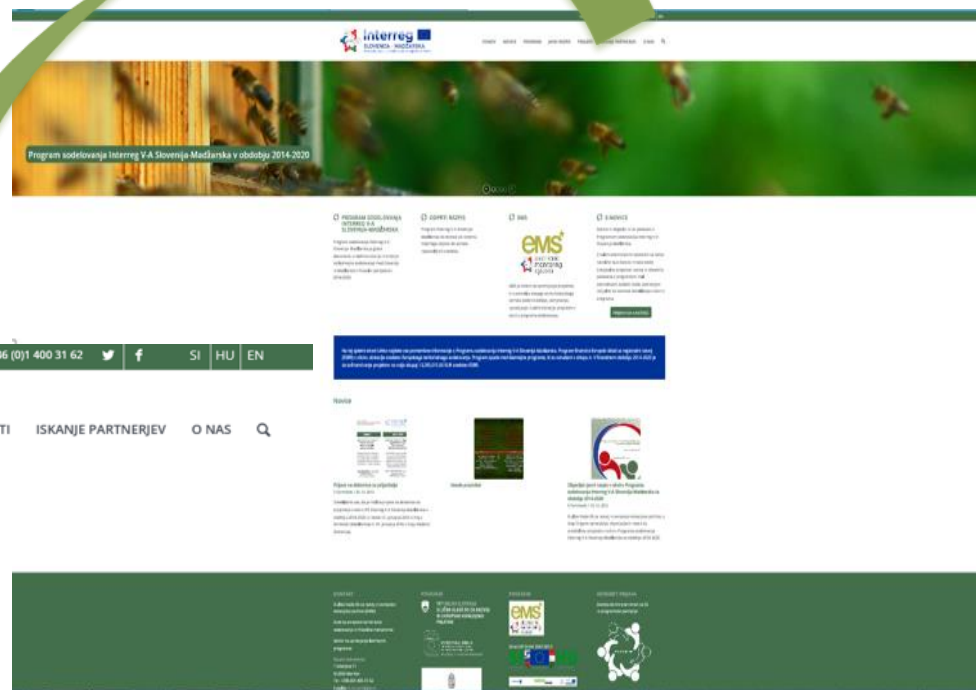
Interreg
SLOVENIJA - MAĐARSKA

Program sodelovanja Interreg V-A Slovenija-Madžarska v obdobju 2014-2020

PROGRAM SODELOVANJA INTERREG V-A SLOVENIJA-MADŽARSKA

ODPRTI RAZPIS

EMS

E-NOVICE

eMS

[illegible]

Novice

Prijave na delavnice za prijavitelje

Vabilo prijaviteljem

Objavljen javni razpis v okviru Programa sodelovanja Interreg V-A Slovenija-Madžarska v obdobju 2014-2020

+386 (0)1 400 31 62 SI HU EN

TI ISKANJE PARTNERJEV O NAS

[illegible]